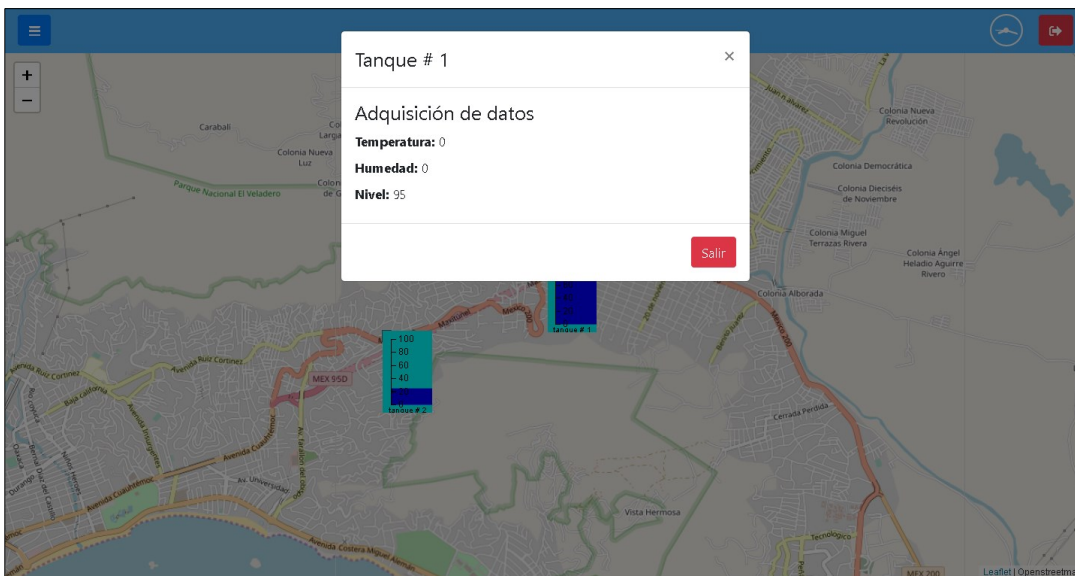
+
−

Tanque # 1
×

Adquisición de datos

**Temperatura:** 0

**Humedad:** 0

**Nivel:** 95

Salir

Carabali
Colonia Nueva Luz
Parque Nacional El Veladero
Colonia Nueva Revolución
Colonia Democrática
Colonia Dieciséis de Noviembre
Colonia Miguel Terrazas Rivera
Colonia Ángel Heladio Aguirre Rivero
Colonia Alborada
México 200
Cerrada Perdida
Vista Hermosa
Tecnológico
MEX 200
MEX 95D
Avenida Ruiz Cortines
Baja California
Avenida Cuauhtémoc
Av. Universidad
Avenida Costera Miguel Alemán
Oaxaca
Durango
Niños Héroes

100
80
60
40
tanque # 2

tanque # 1

Leaflet | Openstreetma